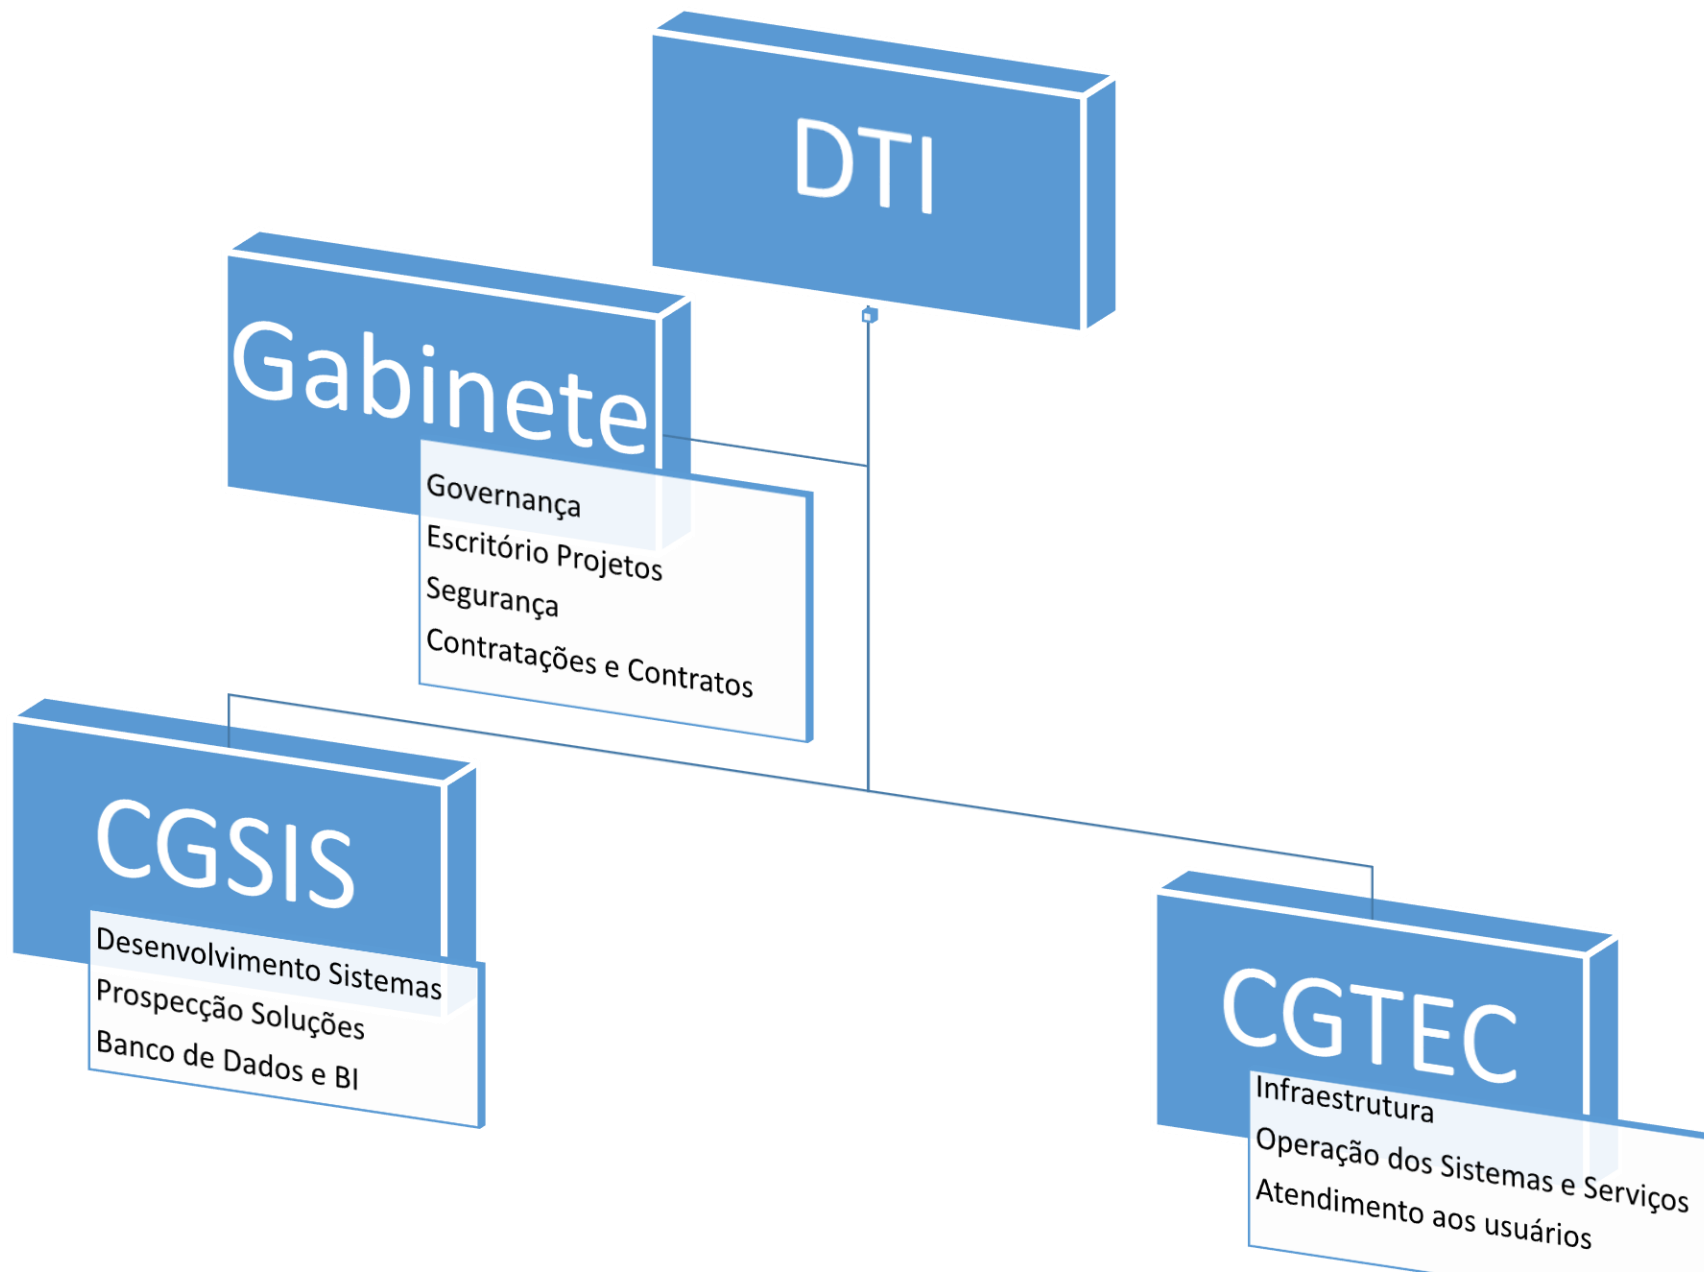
DTI

Gabinete

Governança
Escritório Projetos
Segurança
Contratações e Contratos

CGSIS

Desenvolvimento Sistemas
Prospecção Soluções
Banco de Dados e BI

CGTEC

Infraestrutura
Operação dos Sistemas e Serviços
Atendimento aos usuários